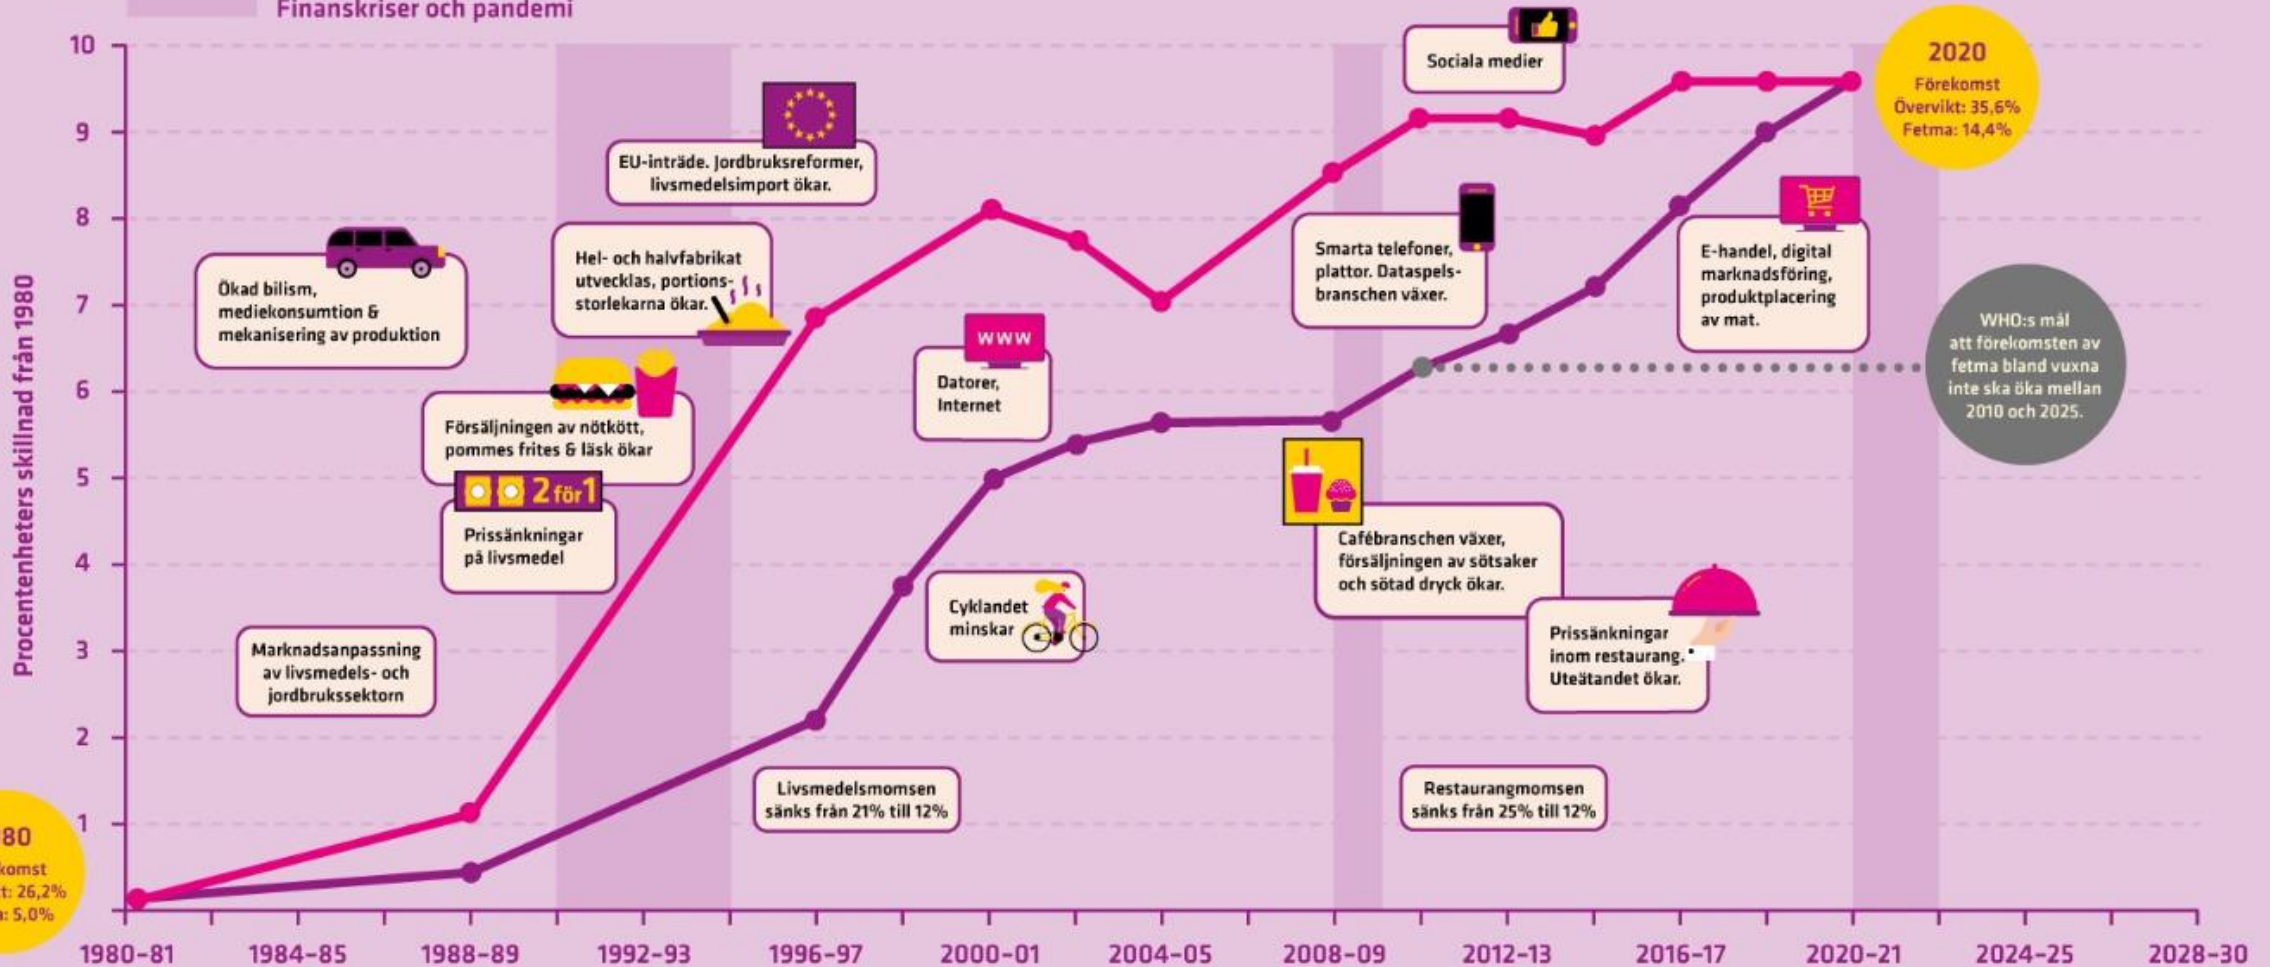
Finanskriser och pandemi

Procentenheters skillnad från 1980

10
9
8
7
6
5
4
3
2
1

80
komst
t: 26,2%
a: 5,0%

Ökad bilism, mediekonsumtion & mekanisering av produktion

Marknadsanpassning av livsmedels- och jordbrukssektorn

Försäljningen av nötkött, pommes frites & läsk ökar

2 för 1

Prissänkningar på livsmedel

Hel- och halvfabrikat utvecklas, portionsstorlekarna ökar.

EU-inträde. Jordbruksreformer, livsmedelsimport ökar.

Livsmedelsmomsen sänks från 21% till 12%

WWW

Datorer, Internet

Cyklandet minskar

Sociala medier

Smarta telefoner, plattor. Datapelsbranschen växer.

Cafébranschen växer, försäljningen av sötsaker och sötad dryck ökar.

Restaurangmomsen sänks från 25% till 12%

Prissänkningar inom restaurang. Uteätandet ökar.

E-handel, digital marknadsföring, produktplacering av mat.

2020
Förekomst
Övervikt: 35,6%
Fetma: 14,4%

WHO:s mål att förekomsten av fetma bland vuxna inte ska öka mellan 2010 och 2025.

1980-81
1984-85
1988-89
1992-93
1996-97
2000-01
2004-05
2008-09
2012-13
2016-17
2020-21
2024-25
2028-30